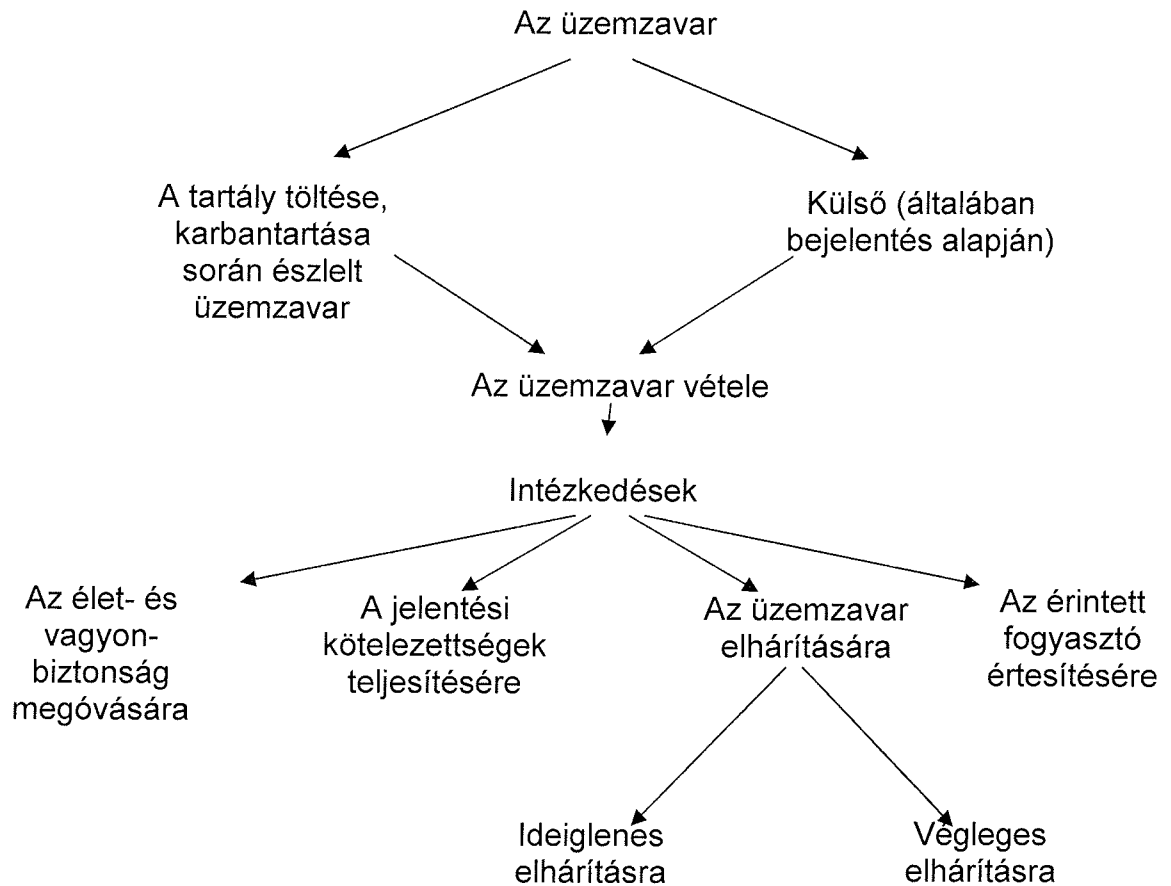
Az üzemzavar

A tartály töltése, karbantartása során észlelt üzemzavar

Külső (általában bejelentés alapján)

Az üzemzavar vétele

Intézkedések

Az élet- és vagyonbiztonság megóvására

A jelentési kötelezettségek teljesítésére

Az üzemzavar elhárítására

Az érintett fogyasztó értesítésére

Ideiglenes elhárításra

Végleges elhárításra